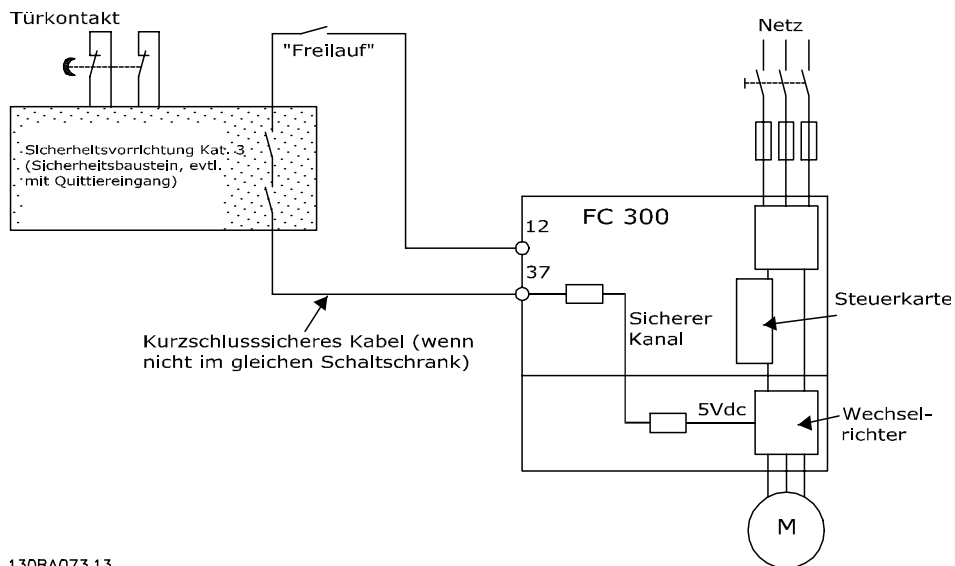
Türkontakt

"Freilauf"

Netz

Sicherheitsvorrichtung Kat. 3 (Sicherheitsbaustein, evtl. mit Quittiereingang)

FC 300

12

37

Steuerkarte

Sicherer Kanal

Kurzschlusssicheres Kabel (wenn nicht im gleichen Schaltschrank)

5Vdc

Wechselrichter

M

130BA073.13